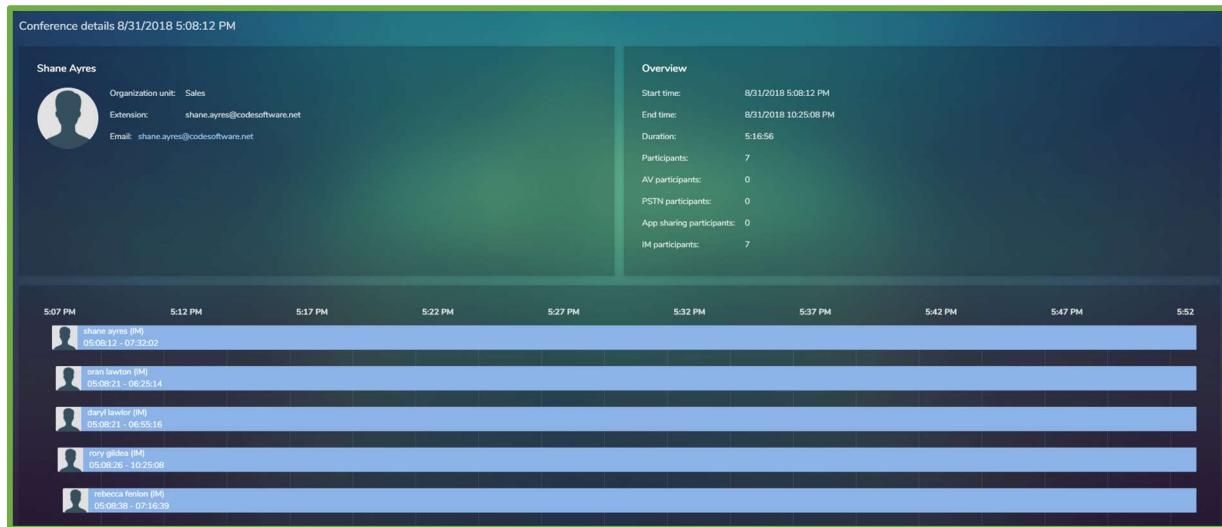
Conference details 8/31/2018 5:08:12 PM

Shane Ayres

Organization unit: Sales

Extension: shane.ayres@codesoftware.net

Email: shane.ayres@codesoftware.net

Overview

Start time: 8/31/2018 5:08:12 PM

End time: 8/31/2018 10:25:08 PM

Duration: 5:16:56

Participants: 7

AV participants: 0

PSTN participants: 0

App sharing participants: 0

IM participants: 7

5:07 PM 5:12 PM 5:17 PM 5:22 PM 5:27 PM 5:32 PM 5:37 PM 5:42 PM 5:47 PM 5:52

shane ayres (IM)
05:08:12 - 07:32:02

oran lawton (IM)
05:08:21 - 06:25:14

daryl lawlor (IM)
05:08:21 - 06:55:16

rory gildea (IM)
05:08:26 - 10:25:08

rebecca fenlon (IM)
05:08:38 - 07:16:39